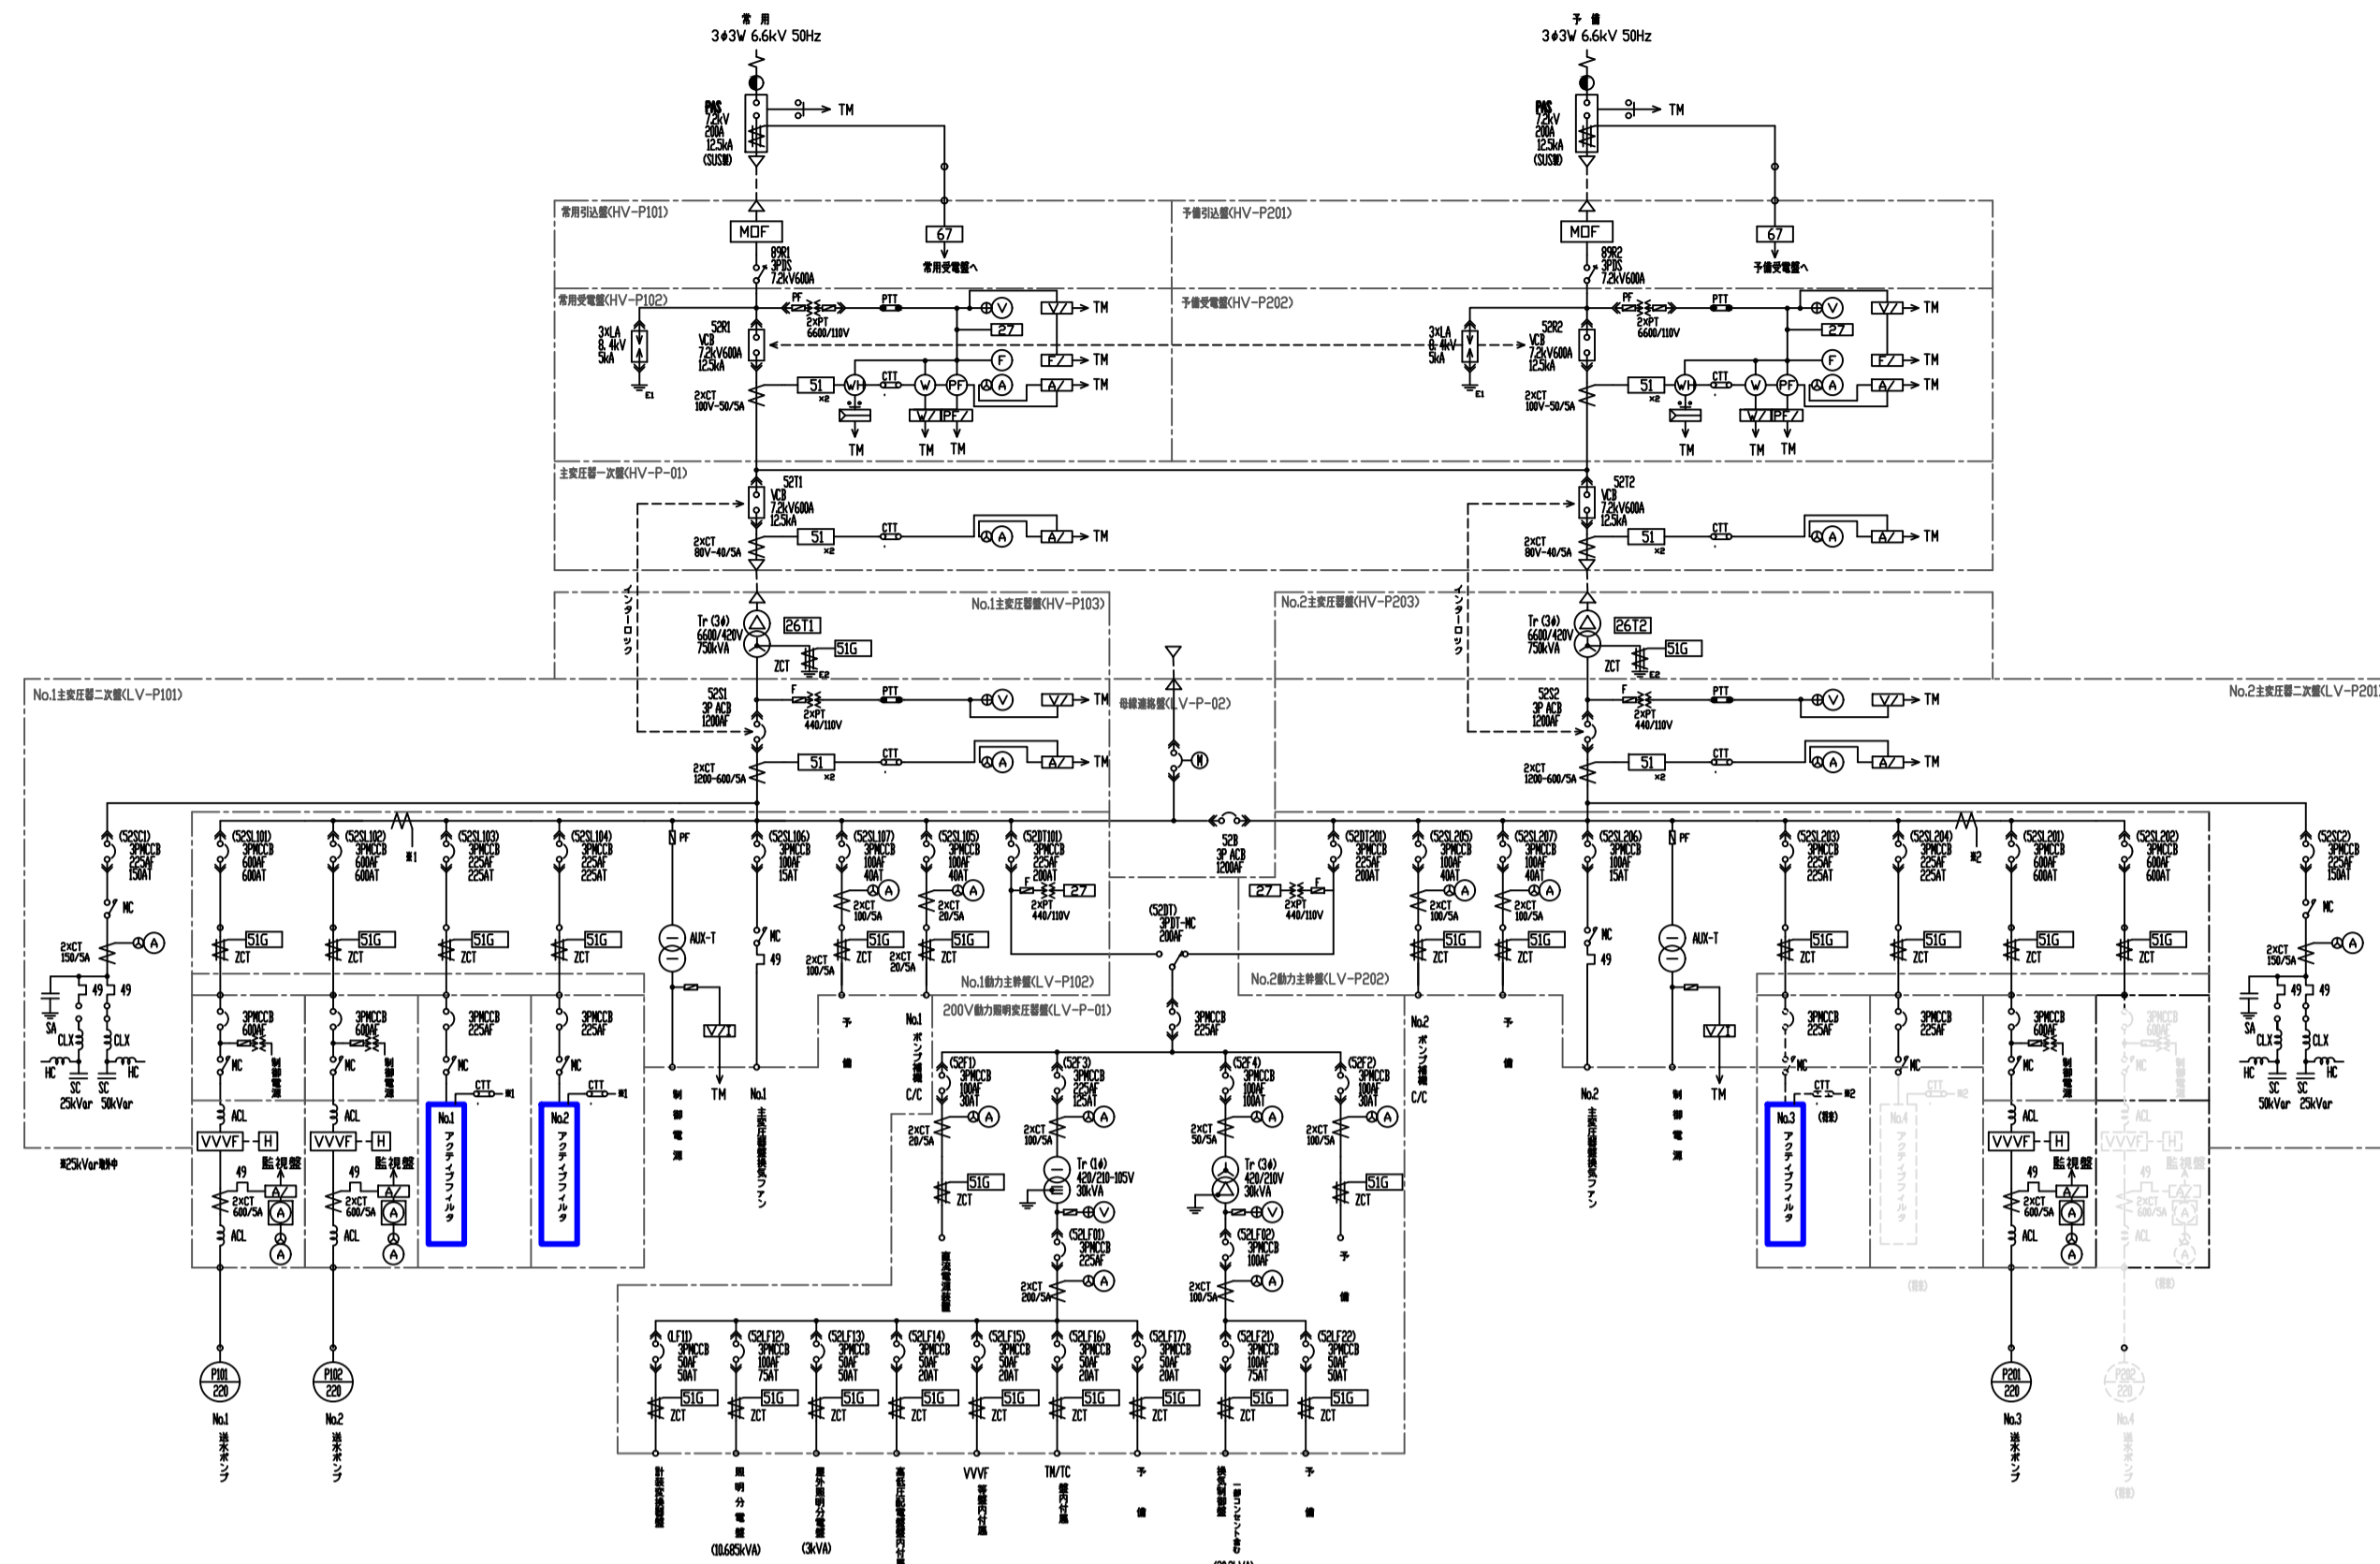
常用
3φ3W 6.6kV 50Hz

予備
3φ3W 6.6kV 50Hz

PAS
7.2kV
200A
12.5kA
(SUS製)

TM

PAS
7.2kV
200A
12.5kA
(SUS製)

TM

常用引込盤(HV-P101)
予備引込盤(HV-P201)

MOF
67
常用受電盤へ
89R1
3PDS
7.2kV600A

MOF
67
予備受電盤へ
89R2
3PDS
7.2kV600A

常用受電盤(HV-P102)
予備受電盤(HV-P202)

3xLA
8.4kV
5kA
E1
52R1
VCB
7.2kV600A
12.5kA
PF
2xPT
6600/110V
PTT
V
V/
TM
27
F
F/
TM
51
×2
WH
CTT
W
PF
A
A/
TM
2xCT
100V-50/5A
TM
W/
PF/
TM
TM

3xLA
8.4kV
5kA
E1
52R2
VCB
7.2kV600A
12.5kA
PF
2xPT
6600/110V
PTT
V
V/
TM
27
F
F/
TM
51
×2
WH
CTT
W
PF
A
A/
TM
2xCT
100V-50/5A
TM
W/
PF/
TM
TM

主変圧器一次盤(HV-P-01)

52T1
VCB
7.2kV600A
12.5kA
2xCT
80V-40/5A
51
×2
CTT
A
A/
TM

52T2
VCB
7.2kV600A
12.5kA
2xCT
80V-40/5A
51
×2
CTT
A
A/
TM

No.1主変圧器盤(HV-P103)
No.2主変圧器盤(HV-P203)
インターロック
インターロック

Tr (3φ)
6600/420V
750kVA
26T1
51G
ZCT
E2

Tr (3φ)
6600/420V
750kVA
26T2
51G
ZCT
E2

No.1主変圧器二次盤(LV-P101)
No.2主変圧器二次盤(LV-P201)
母線連絡盤(LV-P-02)

52S1
3P ACB
1200AF
F
2xPT
440/110V
PTT
V
V/
TM
2xCT
1200-600/5A
51
×2
CTT
A
A/
TM

52S2
3P ACB
1200AF
F
2xPT
440/110V
PTT
V
V/
TM
2xCT
1200-600/5A
51
×2
CTT
A
A/
TM

M
52B
3P ACB
1200AF

(52SC1)
3PMCCB
225AF
150AT
MC
2xCT
150/5A
A
49
49
SA
CLX
CLX
HC
HC
SC
25kVar
SC
50kVar
※25kVar制御中

(52SL101)
3PMCCB
600AF
600AT
51G
ZCT
3PMCCB
600AF
MC
制御盤
ACL
VVVF
H
49
監視盤
2xCT
600/5A
A/
A
A
ACL
P101
220
No.1
送水ポンプ

(52SL102)
3PMCCB
600AF
600AT
※1
51G
ZCT
3PMCCB
600AF
MC
制御盤
ACL
VVVF
H
49
監視盤
2xCT
600/5A
A/
A
A
ACL
P102
220
No.2
送水ポンプ

(52SL103)
3PMCCB
225AF
225AT
51G
ZCT
3PMCCB
225AF
MC
CTT
※1
No.1
アクティブフィルタ

(52SL104)
3PMCCB
225AF
225AT
51G
ZCT
3PMCCB
225AF
MC
CTT
※1
No.2
アクティブフィルタ

PF
AUX-T
V/
TM
制御電源

(52SL106)
3PMCCB
100AF
15AT
MC
49
No.1
主変圧器換気ファン

(52SL107)
3PMCCB
100AF
40AT
A
2xCT
100/5A
2xCT
100/5A
51G
ZCT
予備

(52SL105)
3PMCCB
100AF
40AT
A
2xCT
20/5A
2xCT
20/5A
51G
ZCT
No.1
ポンプ補機
C/C

(52DT101)
3PMCCB
225AF
200AT
F
2xPT
440/110V
27

No.1動力主幹盤(LV-P102)
No.2動力主幹盤(LV-P202)

(52DT)
3PDT-MC
200AF

200V動力照明変圧器盤(LV-P-01)

3PMCCB
225AF

(52F1)
3PMCCB
100AF
30AT
2xCT
20/5A
A
51G
ZCT
電気室換気ファン

(52F3)
3PMCCB
225AF
125AT
2xCT
100/5A
A
Tr (1φ)
420/210-105V
40kVA
V
(52LF01)
3PMCCB
225AF
2xCT
200/5A
A

(52F4)
3PMCCB
100AF
100AT
2xCT
50/5A
A
Tr (3φ)
420/210V
30kVA
V
(52LF02)
3PMCCB
100AF
2xCT
100/5A
A

(52F2)
3PMCCB
100AF
30AT
2xCT
100/5A
A
51G
ZCT
予備

(LF11)
3PMCCB
50AF
50AT
51G
ZCT
計装用電源盤

(52LF12)
3PMCCB
100AF
75AT
51G
ZCT
照明分電盤
(10.685kVA)

(52LF13)
3PMCCB
50AF
50AT
51G
ZCT
屋外照明分電盤
(3kVA)

(52LF14)
3PMCCB
50AF
20AT
51G
ZCT
高圧受配電盤制御電源

(52LF15)
3PMCCB
50AF
20AT
51G
ZCT
VVVF
盤内冷却

(52LF16)
3PMCCB
50AF
20AT
51G
ZCT
TM/TC
盤内冷却

(52LF17)
3PMCCB
50AF
20AT
51G
ZCT
予備

(52LF21)
3PMCCB
100AF
75AT
51G
ZCT
換気設備
(コンセント含む)

(52LF22)
3PMCCB
50AF
50AT
51G
ZCT
予備

(52DT201)
3PMCCB
225AF
200AT
27
2xPT
440/110V
F

(52SL205)
3PMCCB
100AF
40AT
A
2xCT
100/5A
51G
ZCT
No.2
ポンプ補機
C/C

(52SL207)
3PMCCB
100AF
40AT
A
2xCT
100/5A
51G
ZCT
予備

(52SL206)
3PMCCB
100AF
15AT
MC
49
No.2
主変圧器換気ファン

PF
AUX-T
V/
TM
制御電源

(52SL203)
3PMCCB
225AF
225AT
51G
ZCT
3PMCCB
225AF
MC
CTT
※2
(将来)
No.3
アクティブフィルタ

(52SL204)
3PMCCB
225AF
225AT
※2
51G
ZCT
3PMCCB
225AF
MC
CTT
※2
No.4
アクティブフィルタ
(将来)

(52SL201)
3PMCCB
600AF
600AT
51G
ZCT
3PMCCB
600AF
MC
制御盤
ACL
VVVF
H
49
監視盤
2xCT
600/5A
A/
A
A
ACL
P201
220
No.3
送水ポンプ

(52SL202)
3PMCCB
600AF
600AT
51G
ZCT
3PMCCB
600AF
MC
制御盤
ACL
VVVF
H
49
監視盤
2xCT
600/5A
A/
A
A
ACL
(将来)
P202
220
No.4
送水ポンプ
(将来)

(52SC2)
3PMCCB
225AF
150AT
MC
2xCT
150/5A
A
49
49
SA
CLX
CLX
HC
HC
SC
50kVar
SC
25kVar